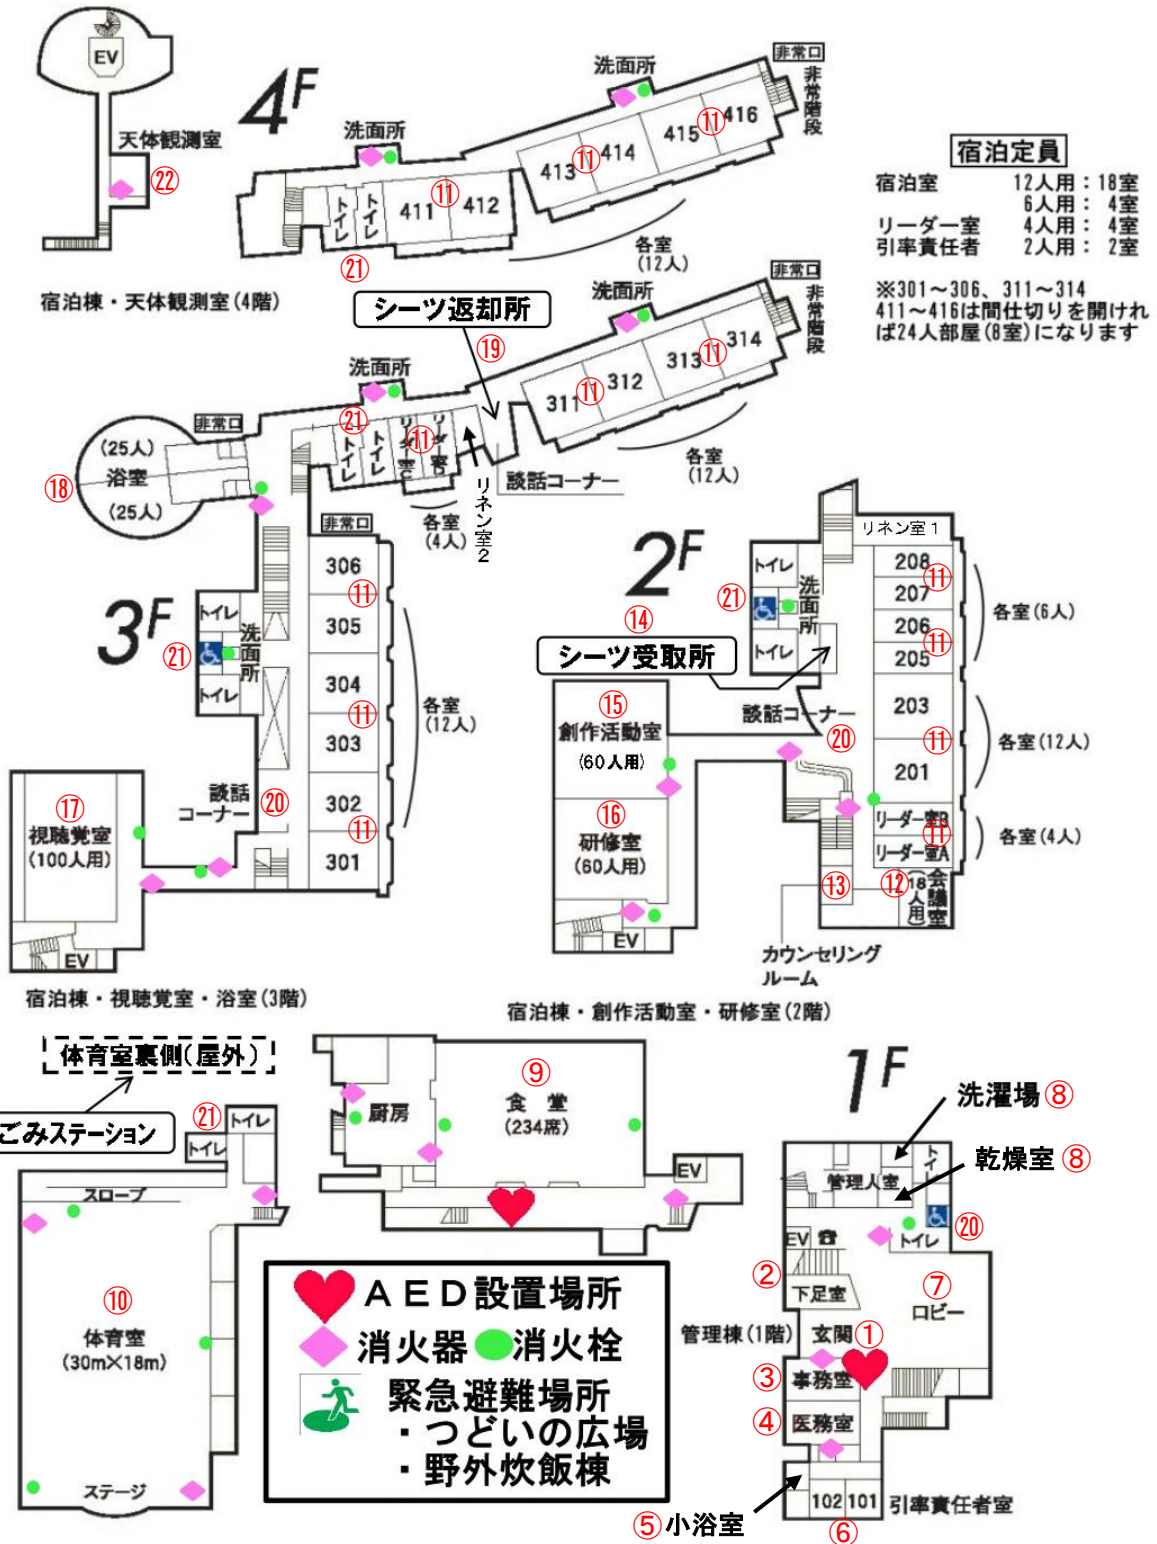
EV
4F
天体観測室
㉒
洗面所
非常口
非常階段
洗面所
416
415
⑪
414
413
⑪
412
411
⑪
トイレ
トイレ
㉑
各室
(12人)
宿泊棟・天体観測室(4階)

宿泊定員
宿泊室 12人用：18室
6人用： 4室
リーダー室 4人用： 4室
引率責任者 2人用： 2室
※301～306、311～314
411～416は間仕切りを開ければ24人部屋(8室)になります

シーツ返却所
⑲
洗面所
非常口
非常階段
洗面所
314
313
⑪
312
311
⑪
非常口
(25人)
浴室
(25人)
⑱
㉑
トイレ
トイレ
リネン室
リーダー室
⑪
リネン室2
談話コーナー
各室
(12人)
各室
(4人)
非常口
306
⑪
305
304
⑪
303
302
⑪
301
3F
トイレ
洗面所
トイレ
㉑
各室
(12人)
談話コーナー
⑳
⑰
視聴覚室
(100人用)
EV
宿泊棟・視聴覚室・浴室(3階)

2F
リネン室1
トイレ
洗面所
トイレ
㉑
⑭
シーツ受取所
208
207
⑪
206
205
⑪
各室(6人)
203
201
⑪
各室(12人)
リーダー室B
リーダー室A
⑪
各室(4人)
⑮
創作活動室
(60人用)
談話コーナー
⑳
⑯
研修室
(60人用)
EV
⑬
⑫
18人用
会議室
カウンセリングルーム
宿泊棟・創作活動室・研修室(2階)

体育室裏側(屋外)
ごみステーション
㉑
トイレ
トイレ
スロープ
⑩
体育室
(30m×18m)
ステージ
厨房
⑨
食　堂
(234席)
EV
AED設置場所
消火器 消火栓
緊急避難場所
・つどいの広場
・野外炊飯棟

1F
洗濯場⑧
乾燥室⑧
管理人室
トイレ
EV
トイレ
⑳
②
下足室
⑦
ロビー
管理棟(1階)
玄関①
③
事務室
④
医務室
102 101
引率責任者室
⑤小浴室
⑥